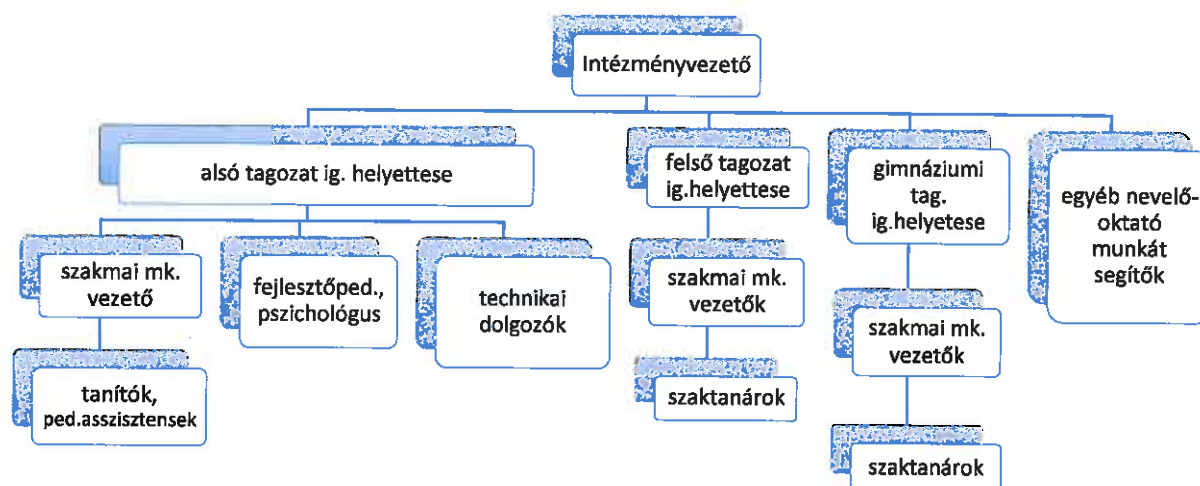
Intézményvezető

alsó tagozat ig. helyettese

felső tagozat ig.helyettese

gimnáziumi tag. ig.helyetese

egyéb nevelő-oktató munkát segítők

szakmai mk. vezető

fejlesztőped., pszichológus

technikai dolgozók

tanítók, ped.asszisztensek

szakmai mk. vezetők

szaktanárok

szakmai mk. vezetők

szaktanárok